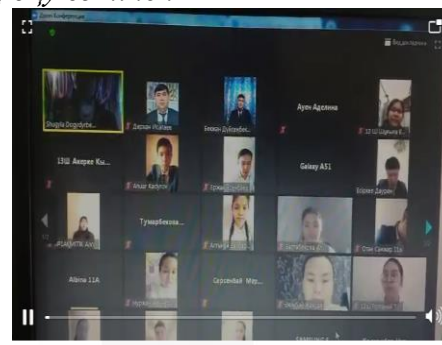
Shugyla Dogdyrbe...
Дархан Ибатаев
Бекжан Дуйсенбек...
Аумн Аделина
10 12 Шарыпа Е...
13Ш Акерке Кы...
Альмат Кажигол
Ержан...
Galaxy A51
Берлен Дархан
...РАХИМА ANV...
Тумарбекова...
Алтынай...
Салтанат...
Отан Санжар 11...
Alima 11A
Нургиса...
Серсенбай Мар...
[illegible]